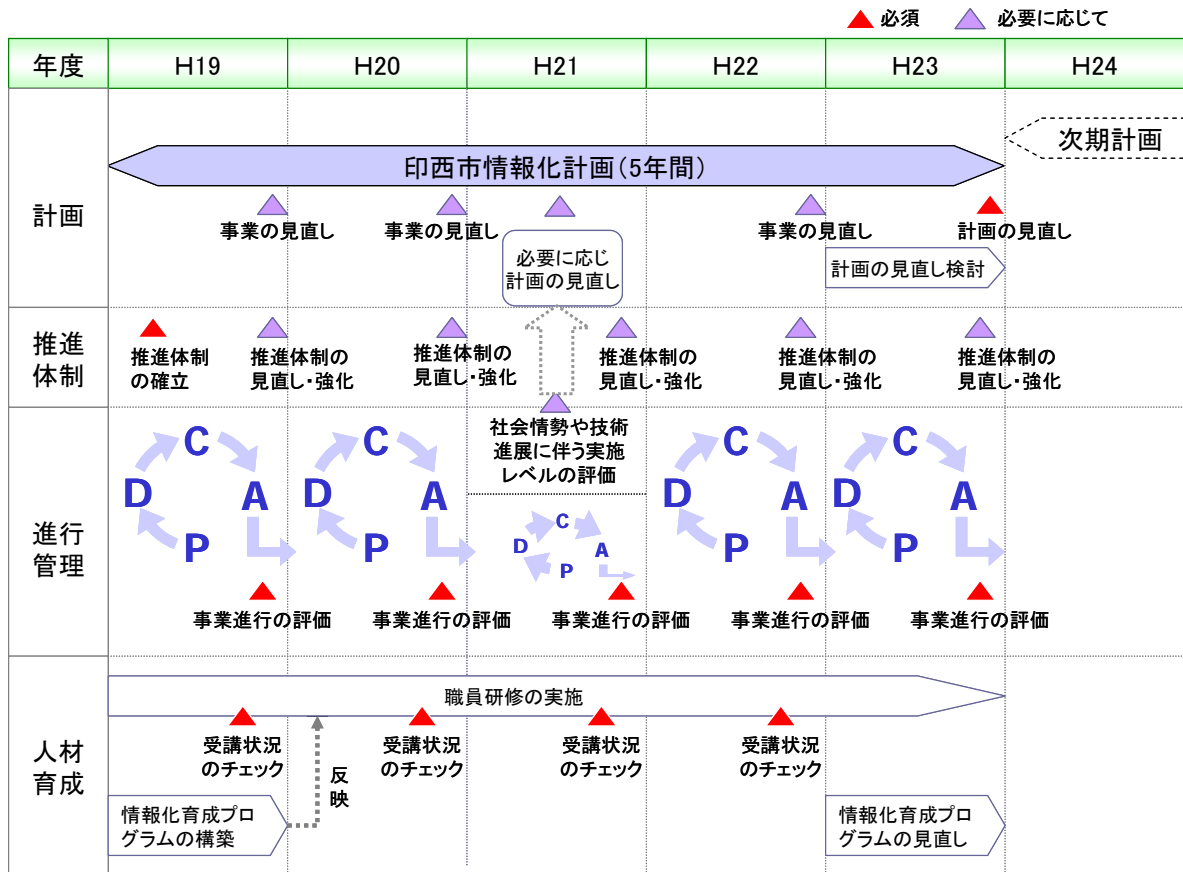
▲ 必須　△ 必要に応じて

| 年度 | H19 | H20 | H21 | H22 | H23 | H24 |
|---|---|---|---|---|---|---|
| 計画 | 事業の見直し | 事業の見直し | 必要に応じ計画の見直し | 事業の見直し | 計画の見直し 計画の見直し検討 | 次期計画 |
| 推進体制 | 推進体制の確立 | 推進体制の見直し・強化 | 推進体制の見直し・強化 | 推進体制の見直し・強化 | 推進体制の見直し・強化 | 推進体制の見直し・強化 |
| 進行管理 | 事業進行の評価 | 事業進行の評価 | 社会情勢や技術進展に伴う実施レベルの評価 事業進行の評価 | 事業進行の評価 | 事業進行の評価 | |
| 人材育成 | 受講状況のチェック 情報化育成プログラムの構築 | 受講状況のチェック 反映 | 受講状況のチェック | 受講状況のチェック | 情報化育成プログラムの見直し | |

印西市情報化計画（5年間）

C D A P

職員研修の実施